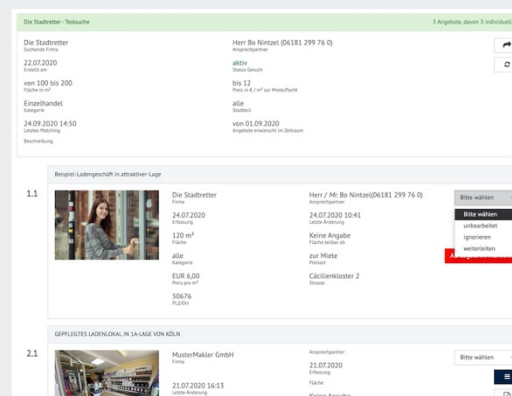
Die Stadtretter - Testsuche

3 Angebote, davon 3 individuell

Die Stadtretter
Suchende Firma

Herr Bo Nintzel (06181 299 76 0)
Ansprechpartner

22.07.2020
Erstellt am

aktiv
Status Gesuch

von 100 bis 200
Fläche in m²

bis 12
Preis in € / m² zur Miete/Pacht

Einzelhandel
Kategorie

alle
Stadtteil

24.09.2020 14:50
Letztes Matching

von 01.09.2020
Angebote erwünscht im Zeitraum

Beschreibung

Beispiel-Ladengeschäft in attraktiver Lage

1.1

Die Stadtretter
Firma

Herr / Mr. Bo Nintzel(06181 299 76 0)
Ansprechpartner

24.07.2020
Erfassung

24.07.2020 10:41
Letzte Änderung

120 m²
Fläche

Keine Angabe
Fläche teilbar ab

alle
Kategorie

zur Miete
Preisart

EUR 6,00
Preis pro m²

Cäcilienkloster 2
Strasse

50676
PLZ/Ort

Bitte wählen
Bitte wählen
unbearbeitet
ignorieren
weiterleiten

GEPFLEGTES LADENLOKAL IN 1A-LAGE VON KÖLN

2.1

MusterMakler GmbH
Firma

Ansprechpartner

21.07.2020
Erfassung

21.07.2020 16:13
Letzte Änderung

Fläche

Keine Angabe

Bitte wählen